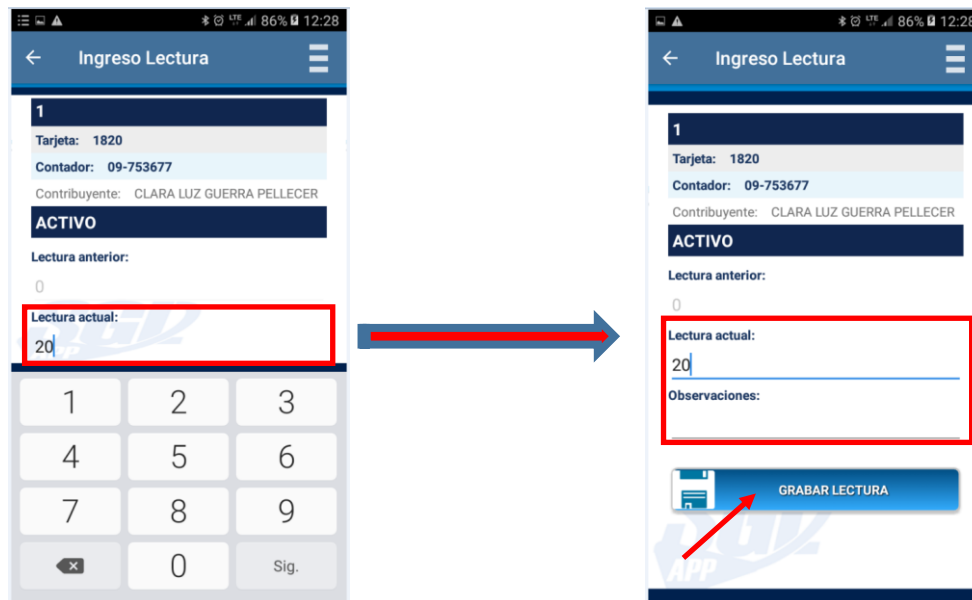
86% 12:28

Ingreso Lectura

1

Tarjeta: 1820

Contador: 09-753677

Contribuyente: CLARA LUZ GUERRA PELLECER

ACTIVO

Lectura anterior:

0

Lectura actual:

20

1 2 3
4 5 6
7 8 9
0 Sig.

86% 12:28

Ingreso Lectura

1

Tarjeta: 1820

Contador: 09-753677

Contribuyente: CLARA LUZ GUERRA PELLECER

ACTIVO

Lectura anterior:

0

Lectura actual:

20

Observaciones:

GRABAR LECTURA

APP